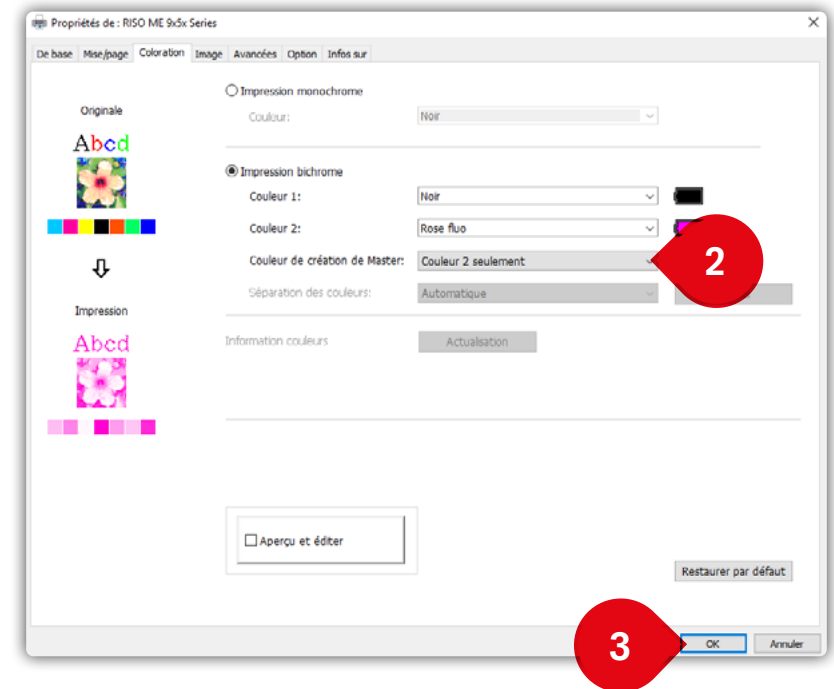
Propriétés de : RISO ME 9x5x Series

De base | Mise/page | Coloration | Image | Avancées | Option | Infos sur

Originale

Abcd

⇩

Impression

Abcd

Impression monochrome

Couleur: Noir

Impression bichrome

Couleur 1: Noir

Couleur 2: Rose fluo

Couleur de création de Master: Couleur 2 seulement

Séparation des couleurs: Automatique

2

Information couleurs

Actualisation

Aperçu et éditer

Restaurer par défaut

3

OK

Annuler